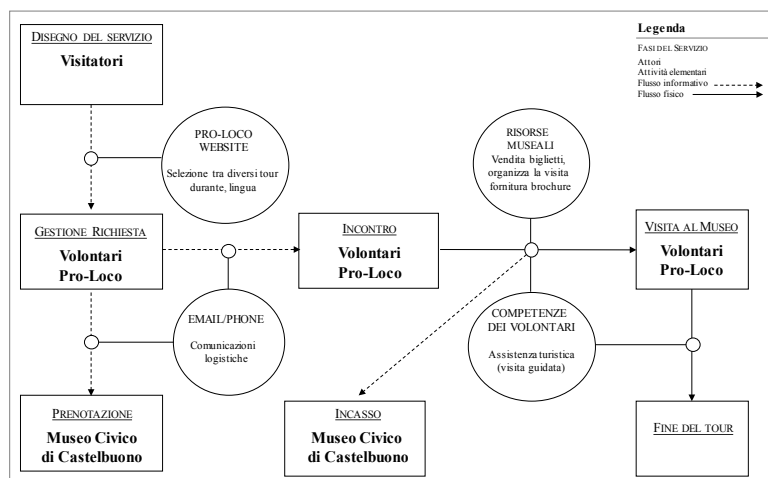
DISEGNO DEL SERVIZIO
Visitatori

Legenda
FASI DEL SERVIZIO
Attori
Attività elementari
Flusso informativo
Flusso fisico

PRO-LOCO WEBSITE
Selezione tra diversi tour durante, lingua

RISORSE MUSEALI
Vendita biglietti, organizza la visita fornitura brochure

GESTIONE RICHIESTA
Volontari Pro-Loco

INCONTRO
Volontari Pro-Loco

VISITA AL MUSEO
Volontari Pro-Loco

EMAIL/PHONE
Comunicazioni logistiche

COMPETENZE DEI VOLONTARI
Assistenza turistica (visita guidata)

PRENOTAZIONE
Museo Civico di Castelbuono

INCASSO
Museo Civico di Castelbuono

FINE DEL TOUR